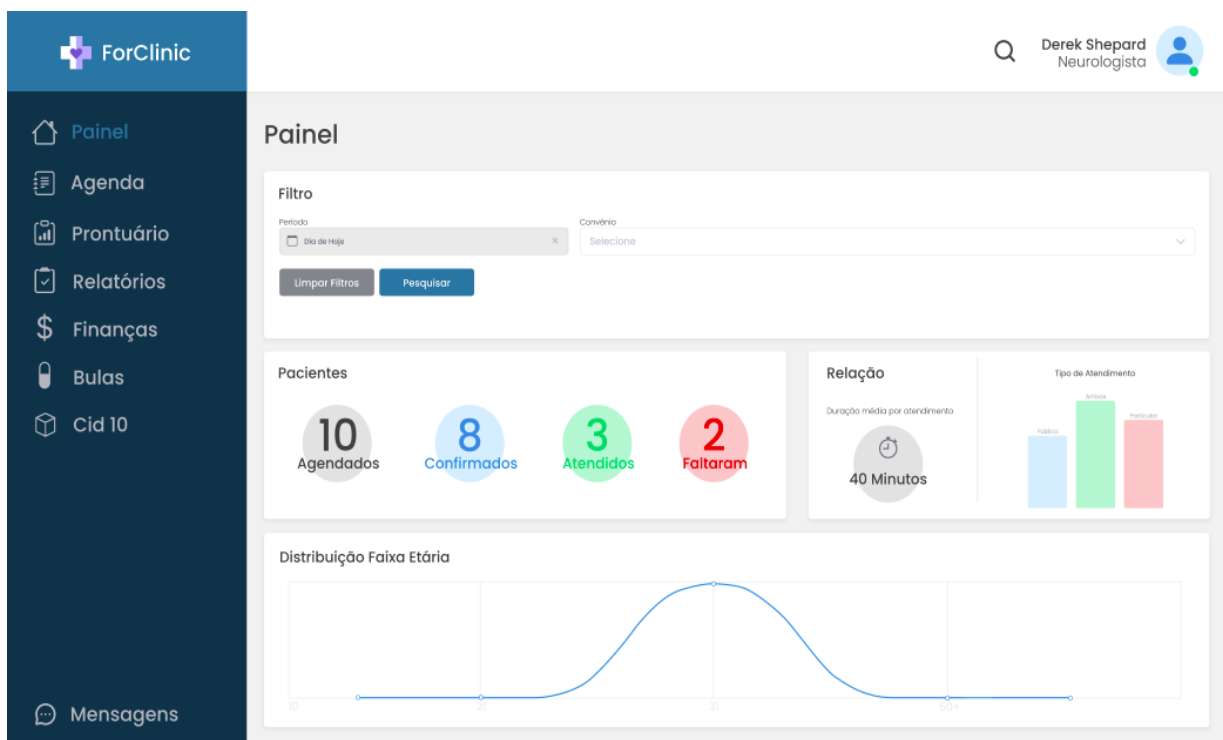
ForClinic

Derek Shepard
Neurologista

Painel
Agenda
Prontuário
Relatórios
Finanças
Bulas
Cid 10

Mensagens

Painel

Filtro

Periodo
Dia de Hoje ×

Convênio
Selecione

Limpar Filtros
Pesquisar

Pacientes

10
Agendados

8
Confirmados

3
Atendidos

2
Faltaram

Relação

Duração média por atendimento

40 Minutos

Tipo de Atendimento

Publico
Ambos
Particular

Distribuição Faixa Etária

10
21
31
50+